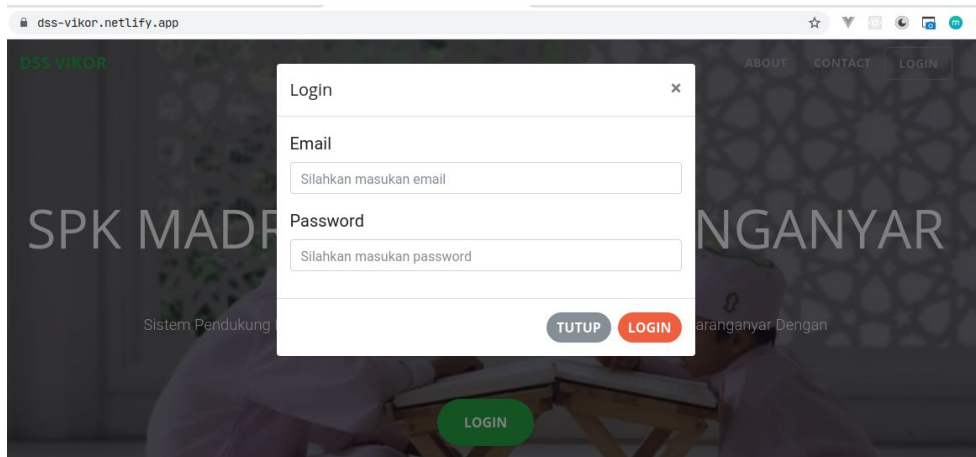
dss-vikor.netlify.app

DSS VIKOR

ABOUT CONTACT LOGIN

SPK MADR NGANYAR

Sistem Pendukung aranganyar Dengan

LOGIN

Login ×

Email

Silahkan masukan email

Password

Silahkan masukan password

TUTUP LOGIN